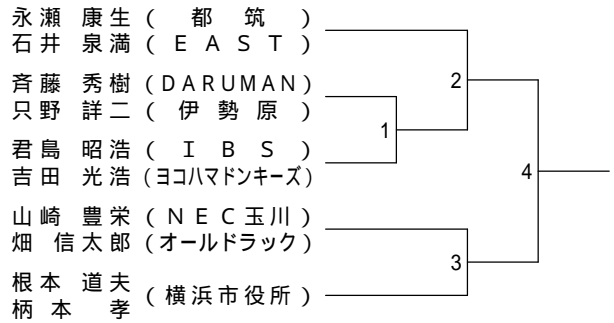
永瀬 康生 ( 都 筑 )
石井 泉満 ( E A S T )
斉藤 秀樹 (DARUMAN)
只野 詳二 ( 伊 勢 原 )
君島 昭浩 ( I B S )
吉田 光浩 (ヨコハマドンキーズ)
山崎 豊栄 ( N E C 玉川 )
畑 信太郎 (オールドラック)
根本 道夫
柄本 孝
( 横浜市役所 )

1
2
3
4